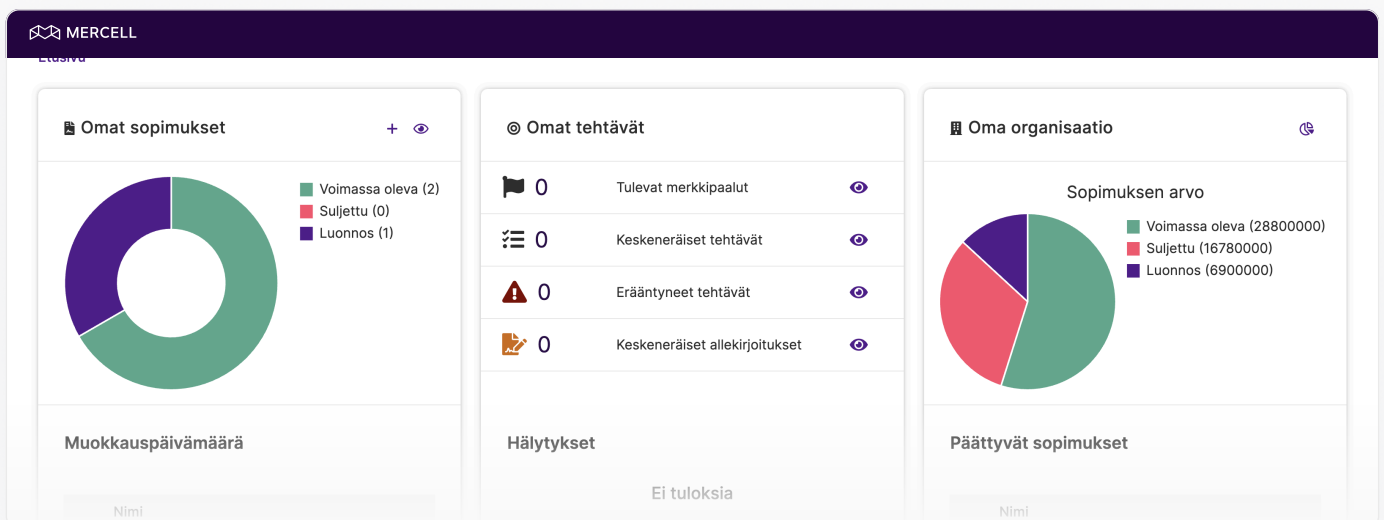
MERCELL

Etusivu

Omat sopimukset

Voimassa oleva (2)
Suljettu (0)
Luonnos (1)

Muokkauspäivämäärä

Nimi

Omat tehtävät

0 Tulevat merkkipaalut
0 Keskeneräiset tehtävät
0 Erääntyneet tehtävät
0 Keskeneräiset allekirjoitukset

Hälytykset

Ei tuloksia

Oma organisaatio

Sopimuksen arvo

Voimassa oleva (28800000)
Suljettu (16780000)
Luonnos (6900000)

Päättyvät sopimukset

Nimi